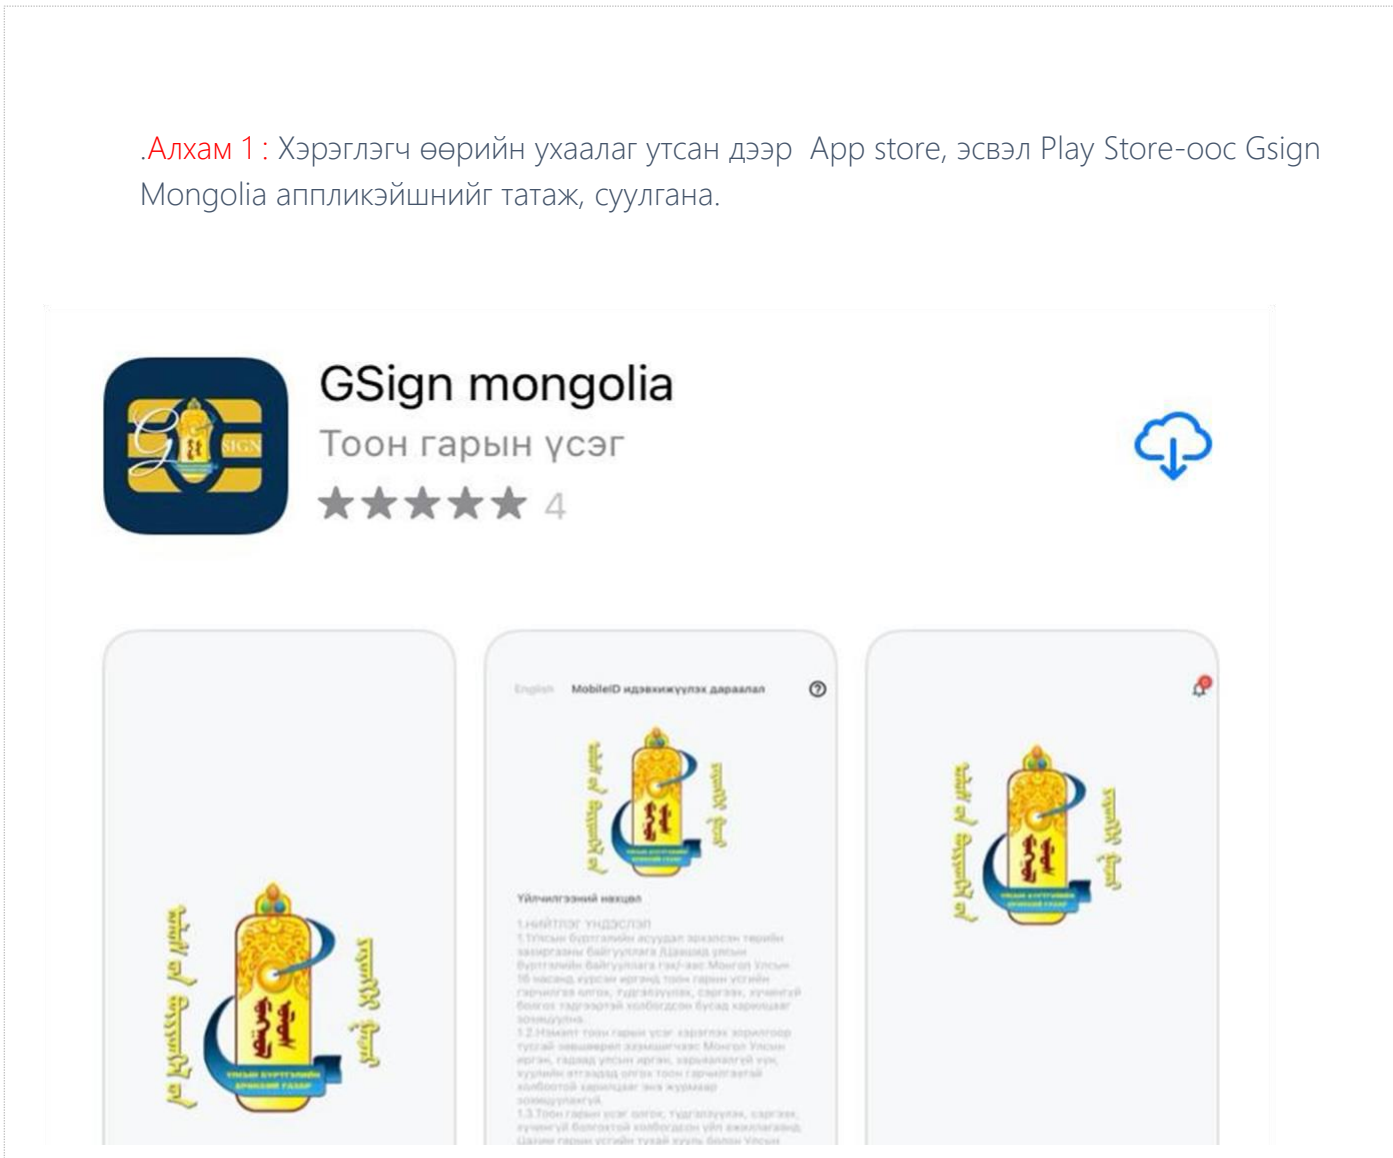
.Алхам 1 : Хэрэглэгч өөрийн ухаалаг утсан дээр App store, эсвэл Play Store-оос Gsign Mongolia аппликэйшнийг татаж, суулгана.

GSign mongolia
Тоон гарын үсэг
★★★★★ 4

SIGN

English MobileID идэвхижүүлэх дараалал

Үйлчилгээний нөхцөл

1.НИЙТЛЭГ ҮНДЭСЛЭЛ
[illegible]